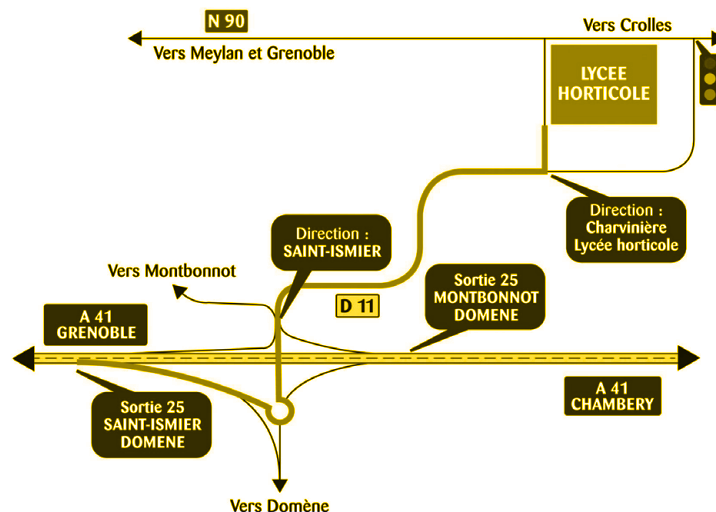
N 90

Vers Crolles

Vers Meylan et Grenoble

LYCEE HORTICOLE

Direction : Charvinière Lycée horticole

Direction : SAINT-ISMIER

Vers Montbonnot

D 11

Sortie 25 MONTBONNOT DOMENE

A 41 GRENOBLE

A 41 CHAMBERY

Sortie 25 SAINT-ISMIER DOMENE

Vers Domène